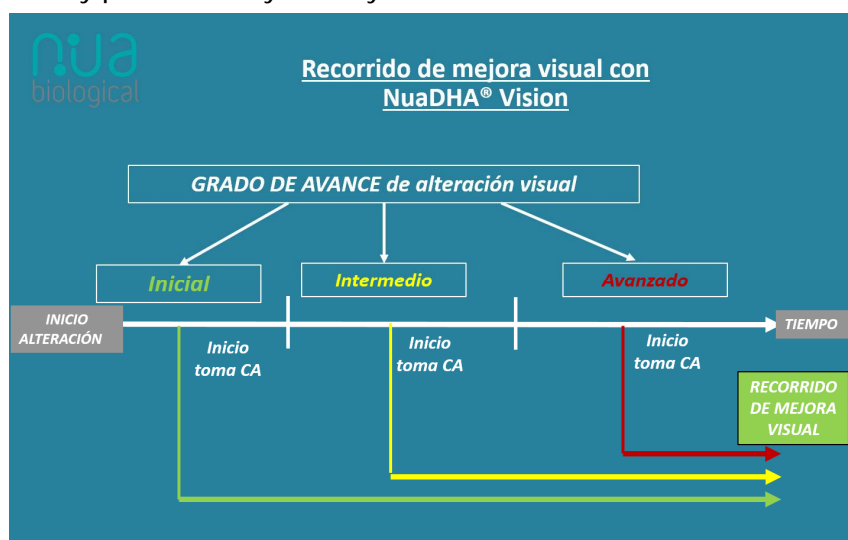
nua
biological

Recorrido de mejora visual con NuaDHA® Vision

GRADO DE AVANCE de alteración visual

Inicial

Intermedio

Avanzado

INICIO ALTERACIÓN

TIEMPO

Inicio toma CA

Inicio toma CA

Inicio toma CA

RECORRIDO DE MEJORA VISUAL